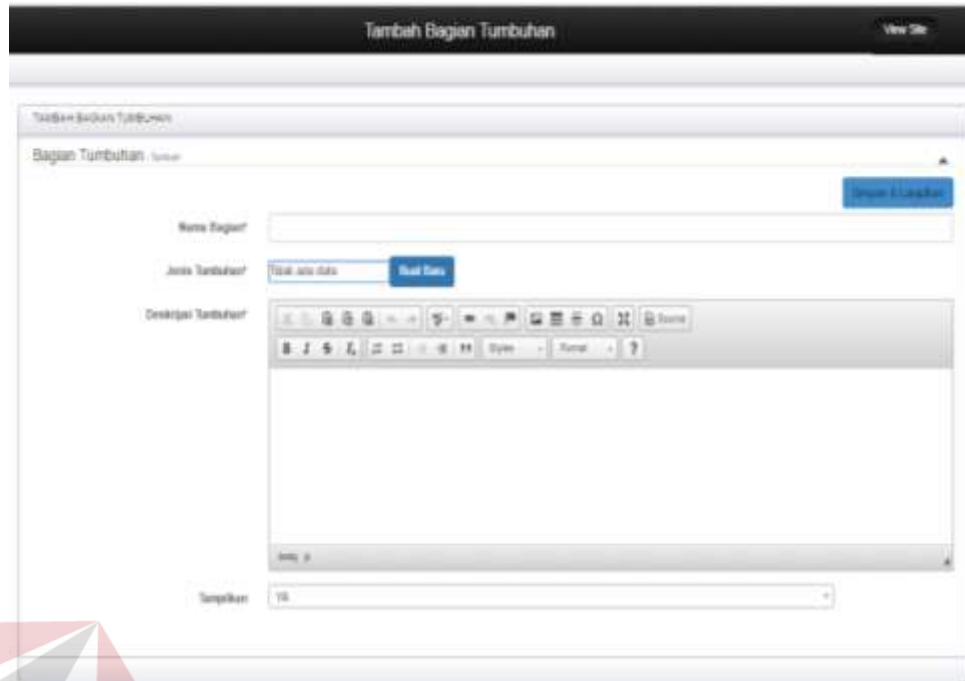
Tambah Bagian Tumbuhan

View Site

TAMBAH BAGIAN TUMBUHAN

Bagian Tumbuhan Tambah

Simpan & Lanjutkan

Nama Bagian*

Jenis Tumbuhan*

Tidak ada data

Buat Baru

Deskripsi Tumbuhan*

Source

Styles

Format

?

body p

Tampilkan

YA